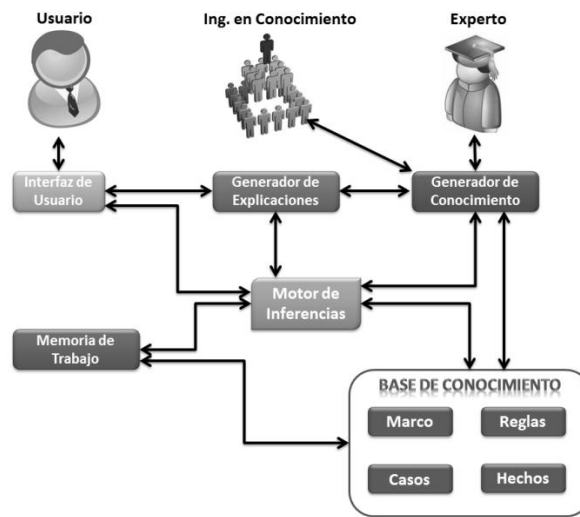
Usuario

Ing. en Conocimiento

Experto

Interfaz de Usuario

Generador de Explicaciones

Generador de Conocimiento

Motor de Inferencias

Memoria de Trabajo

BASE DE CONOCIMIENTO

Marco

Reglas

Casos

Hechos